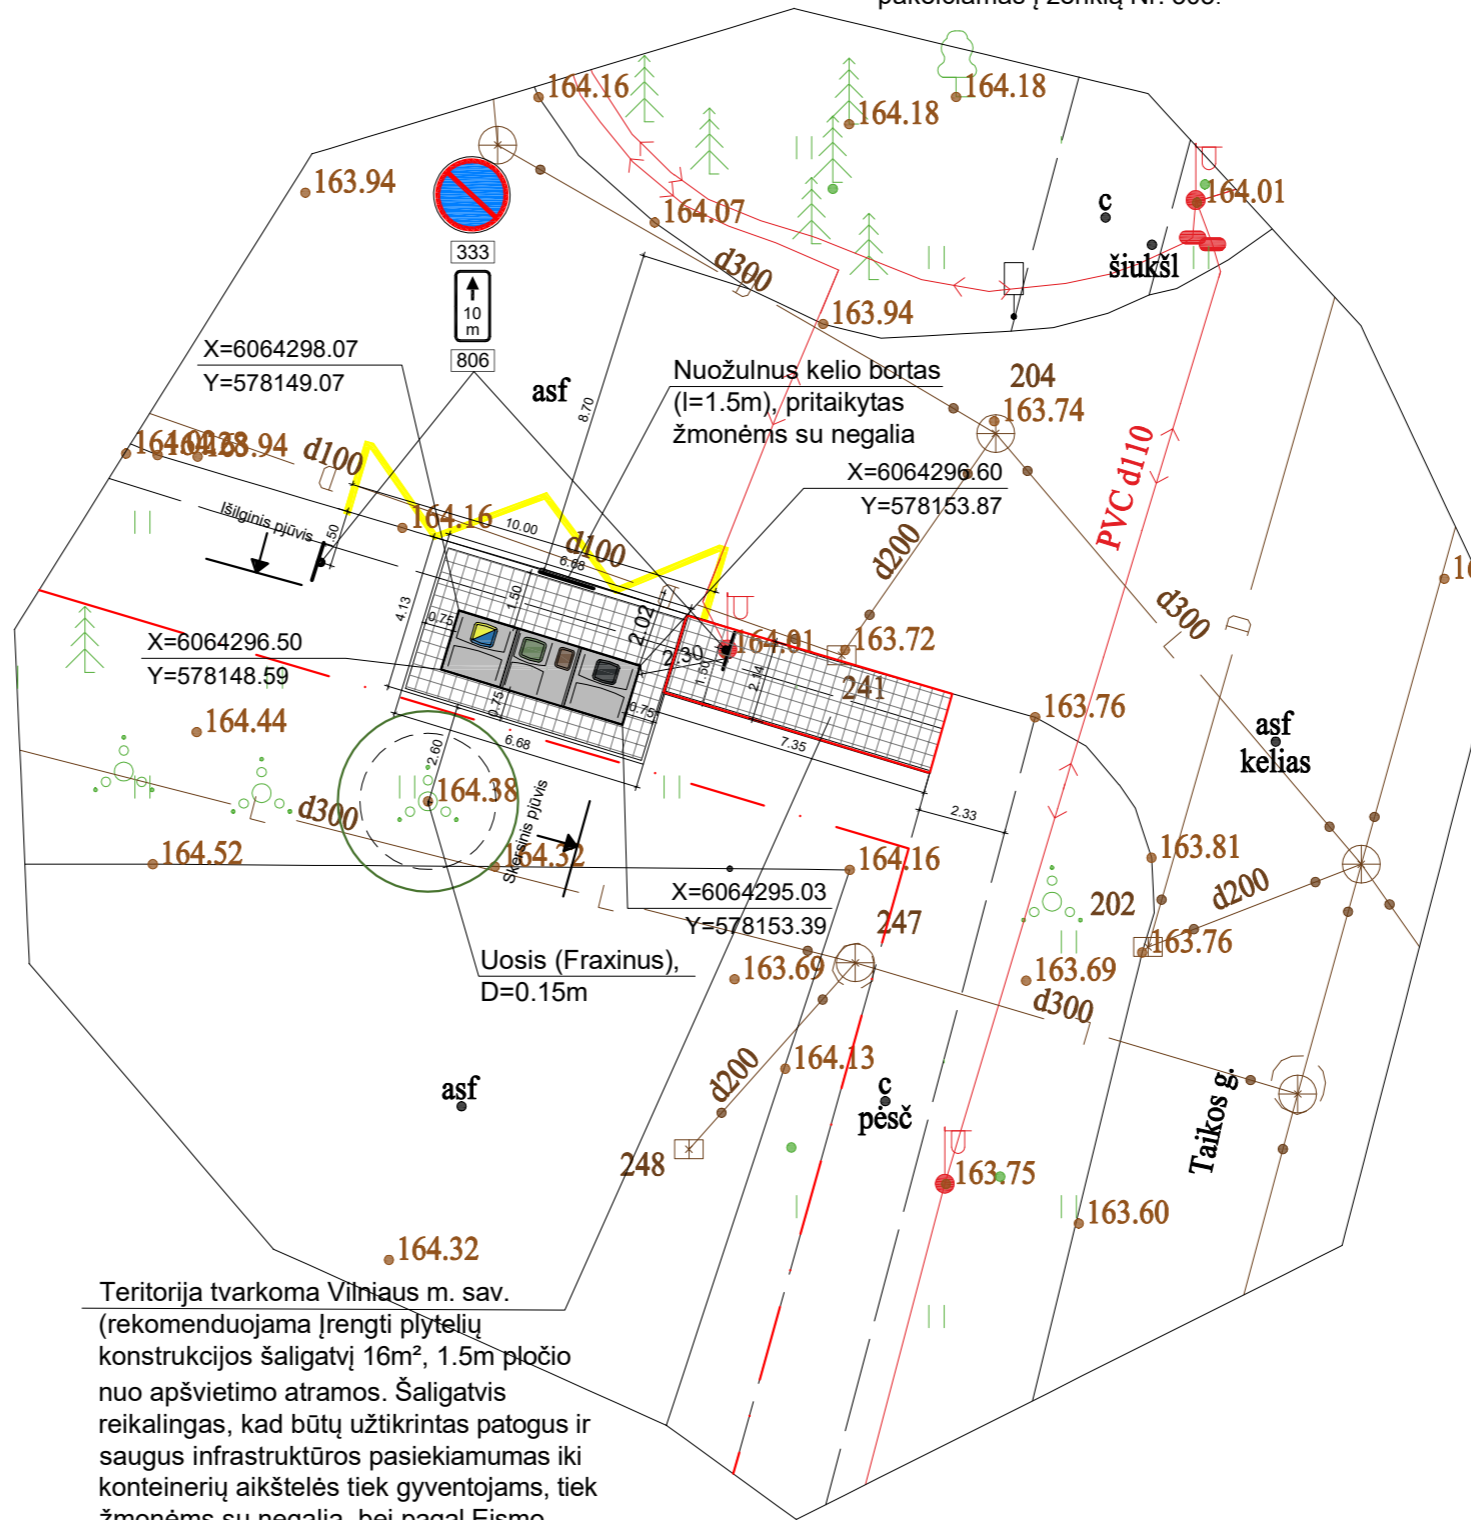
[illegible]

164.16

164.18

164.18

163.94

333

10 m

806

164.07

d300

c

164.01

šiukšl

163.94

X=6064298.07
Y=578149.07

asf

8.70

Nuožulnus kelio bortas (l=1.5m), pritaikytas žmonėms su negalia

204
163.74

164.0238.94

d100

X=6064296.60
Y=578153.87

PVC d110

Išilginis pjūvis

.50

164.16

10.00

d100

6.68

d200

4.13

0.75

1.50

2.02

d300

X=6064296.50
Y=578148.59

2.30

164.01

163.72

1.50

2.14

241

164.44

0.75

0.75

6.68

7.35

163.76

asf
kelias

2.60

164.38

d300

Skersinis pjūvis

2.33

163.81

164.52

164.32

164.16

d200

X=6064295.03
Y=578153.39

202

247

163.76

Uosis (Fraxinus), D=0.15m

163.69

163.69

d300

d200

164.13

c
pėsč

Taikos g.

asf

248

163.75

163.60

164.32

Teritorija tvarkoma Vilniaus m. sav. (rekomenduojama įrengti plytelių konstrukcijos šaligatvį 16m², 1.5m pločio nuo apšvietimo atramos. Šaligatvis reikalingas, kad būtų užtikrintas patogus ir saugus infrastruktūros pasiekiamumas iki konteinerių aikštelės tiek gyventojams, tiek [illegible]